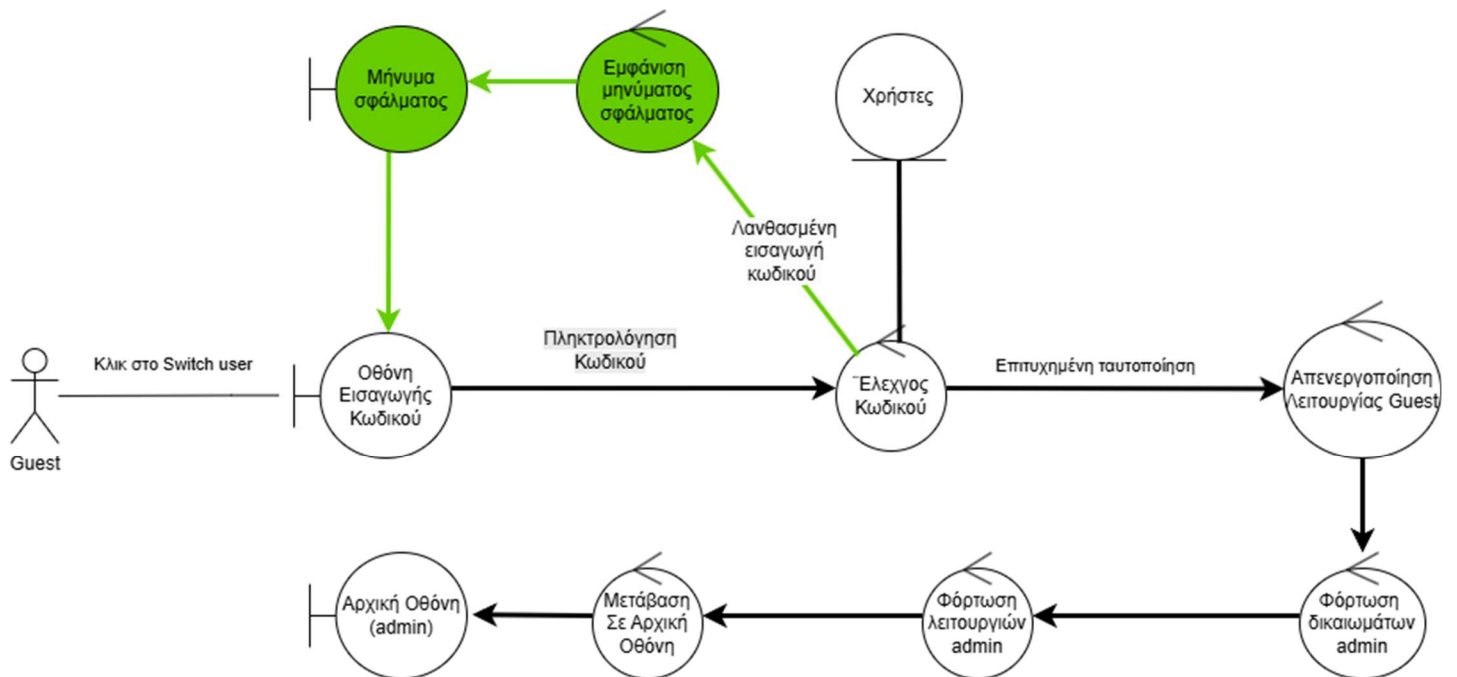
Μήνυμα σφάλματος

Εμφάνιση μηνύματος σφάλματος

Χρήστες

Λανθασμένη εισαγωγή κωδικού

Guest

Κλικ στο Switch user

Οθόνη Εισαγωγής Κωδικού

Πληκτρολόγηση Κωδικού

¨Ελεχγος Κωδικού

Επιτυχημένη ταυτοποίηση

Απενεργοποίηση Λειτουργίας Guest

Φόρτωση δικαιωμάτων admin

Φόρτωση λειτουργιών admin

Μετάβαση Σε Αρχική Οθόνη

Αρχική Οθόνη (admin)